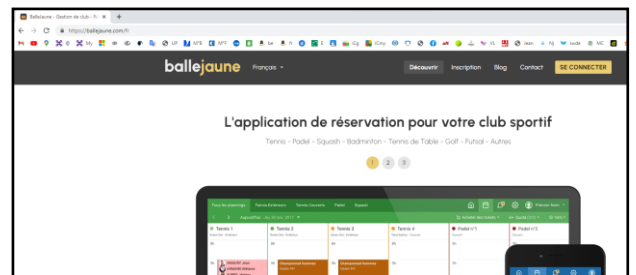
Balle Jaune - Gestion de club - Ré ×
https://ballejaune.com/fr

ballejaune Français

Découvrir Inscription Blog Contact SE CONNECTER

L'application de réservation pour votre club sportif

Tennis - Padel - Squash - Badminton - Tennis de Table - Golf - Futsal - Autres

1 2 3

Tennis 1 Tennis 2 Tennis 3 Tennis 4 Padel n°1 Padel n°2

Championnat hommes Championnat hommes

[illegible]